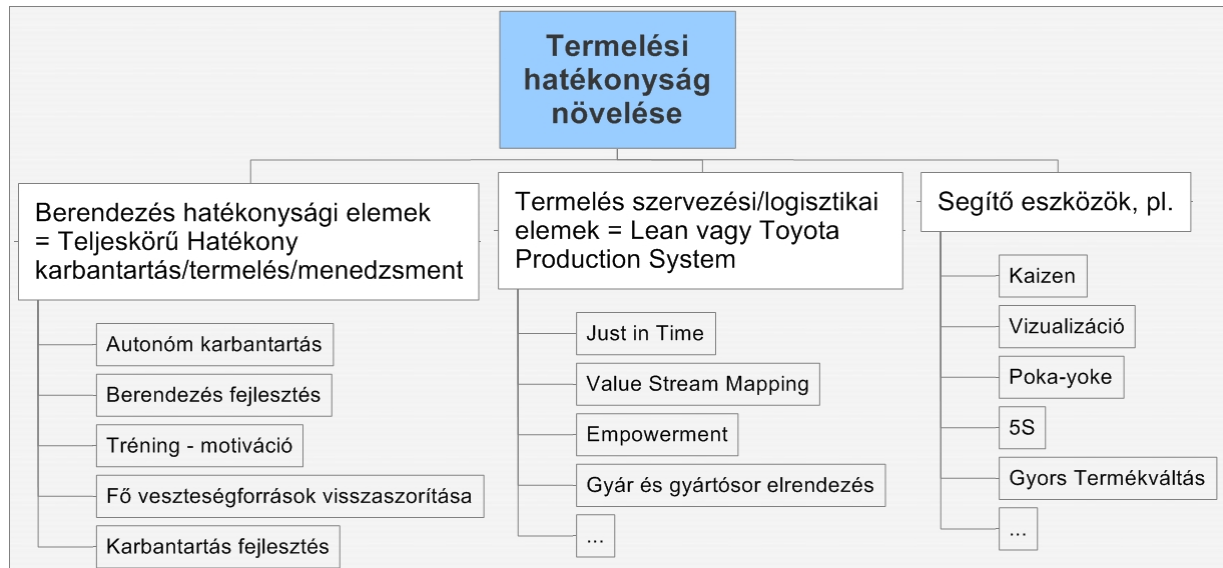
Termelési hatékonyság növelése

Berendezés hatékonysági elemek = Teljeskörű Hatékony karbantartás/termelés/menedzsment

Autonóm karbantartás

Berendezés fejlesztés

Tréning - motiváció

Fő veszteségforrások visszaszorítása

Karbantartás fejlesztés

Termelés szervezési/logisztikai elemek = Lean vagy Toyota Production System

Just in Time

Value Stream Mapping

Empowerment

Gyár és gyártósor elrendezés

...

Segítő eszközök, pl.

Kaizen

Vizualizáció

Poka-yoke

5S

Gyors Termékváltás

...